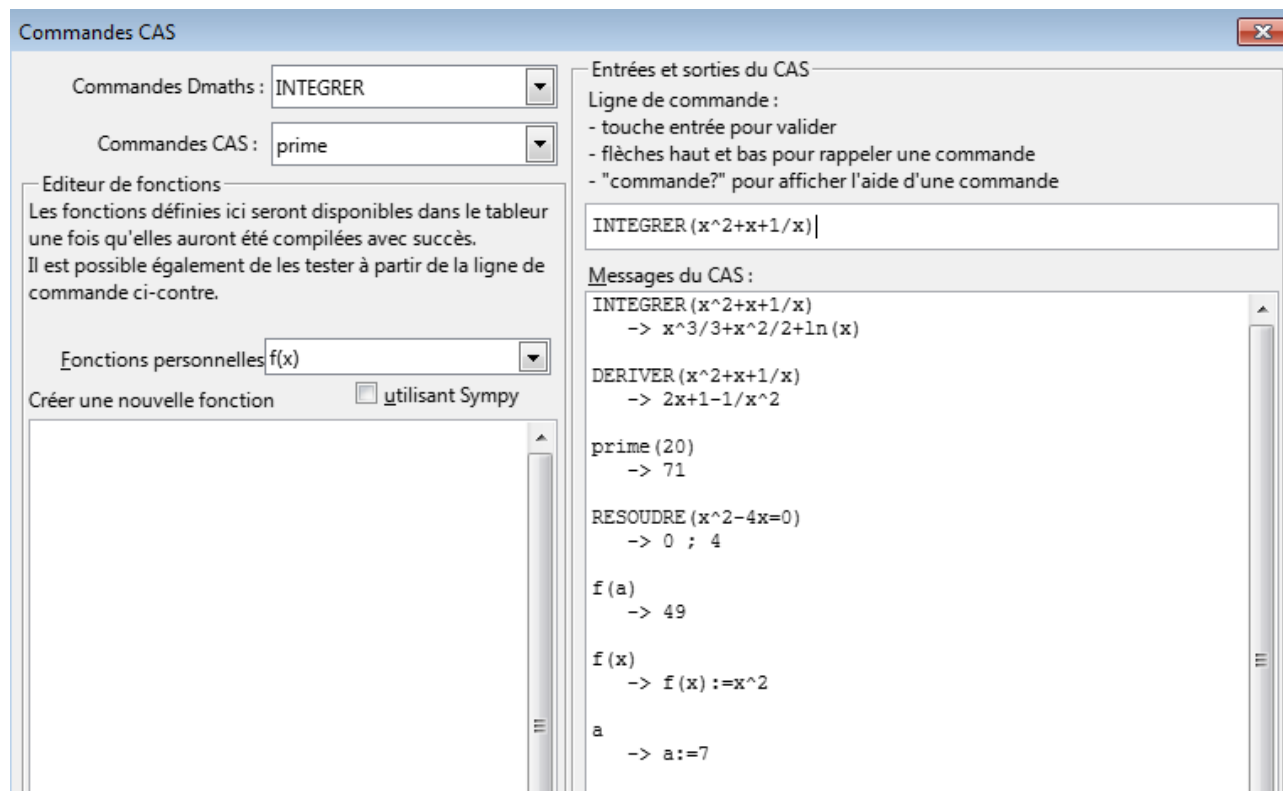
Commandes CAS

Commandes Dmaths : INTEGRER

Commandes CAS : prime

Editeur de fonctions

Les fonctions définies ici seront disponibles dans le tableur une fois qu'elles auront été compilées avec succès.
Il est possible également de les tester à partir de la ligne de commande ci-contre.

Fonctions personnelles f(x)

Créer une nouvelle fonction

utilisant Sympy

Entrées et sorties du CAS

Ligne de commande :
- touche entrée pour valider
- flèches haut et bas pour rappeler une commande
- "commande?" pour afficher l'aide d'une commande

INTEGRER(x^2+x+1/x)

Messages du CAS :

INTEGRER(x^2+x+1/x)
-> x^3/3+x^2/2+ln(x)

DERIVER(x^2+x+1/x)
-> 2x+1-1/x^2

prime(20)
-> 71

RESOUDRE(x^2-4x=0)
-> 0 ; 4

f(a)
-> 49

f(x)
-> f(x):=x^2

a
-> a:=7